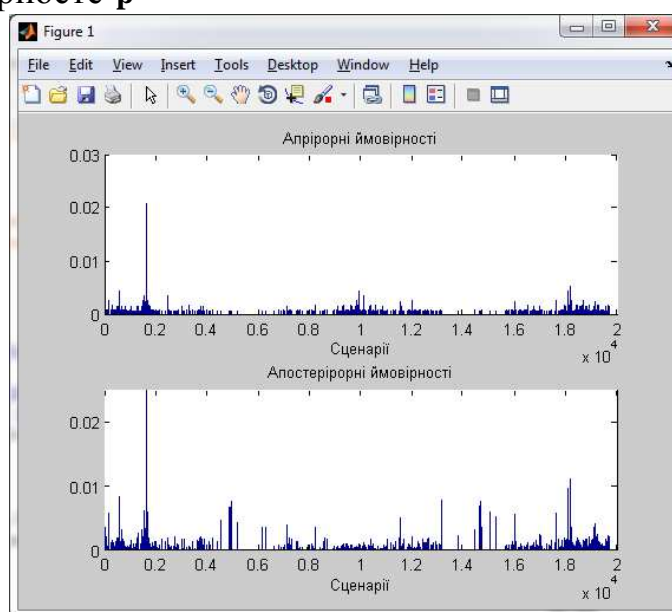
ність р

Figure 1

File Edit View Insert Tools Desktop Window Help

Апріорні ймовірності

0.03
0.02
0.01
0

0 0.2 0.4 0.6 0.8 1 1.2 1.4 1.6 1.8 2

Сценарії

$x 10^4$

Апостеріорні ймовірності

0.02
0.01
0

0 0.2 0.4 0.6 0.8 1 1.2 1.4 1.6 1.8 2

Сценарії

$x 10^4$